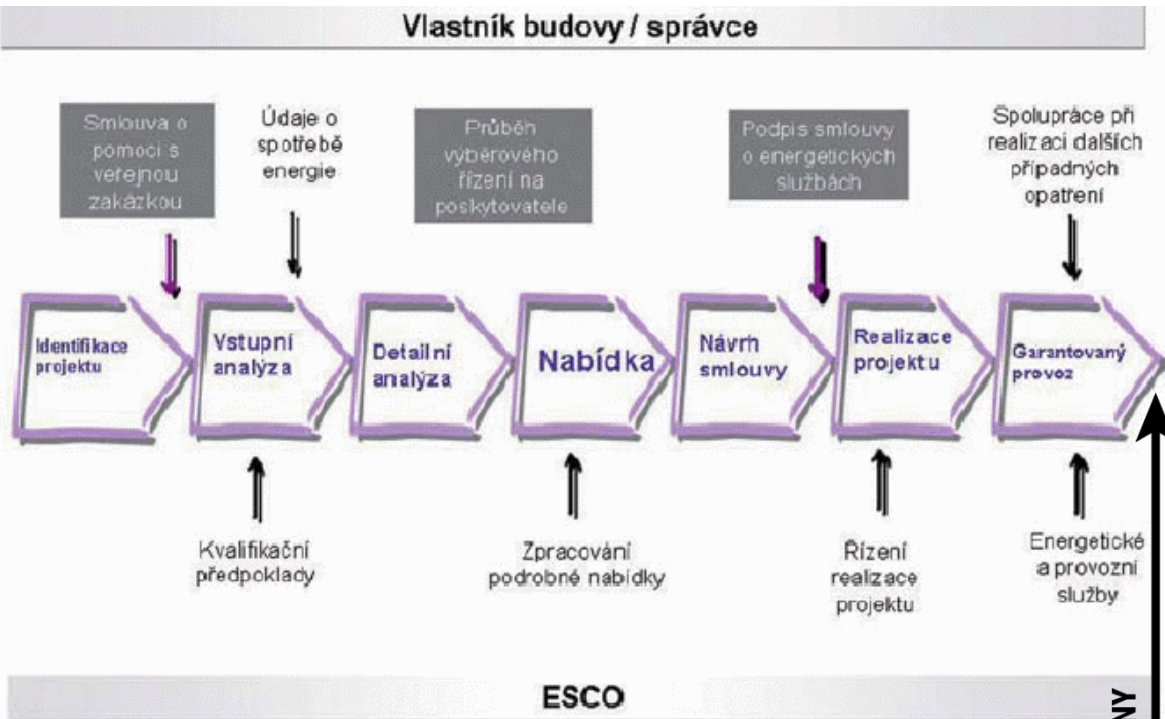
Vlastník budovy / správce

Smlouva o pomoci s veřejnou zakázkou

Údaje o spotřebě energie

Průběh výběrového řízení na poskytovatele

Podpis smlouvy o energetických službách

Spolupráce při realizaci dalších případných opatření

Identifikace projektu

Vstupní analýza

Detailní analýza

Nabídka

Návrh smlouvy

Realizace projektu

Garantovaný provoz

Kvalifikační předpoklady

Zpracování podrobné nabídky

Řízení realizace projektu

Energetické a provozní služby

ESCO

NY